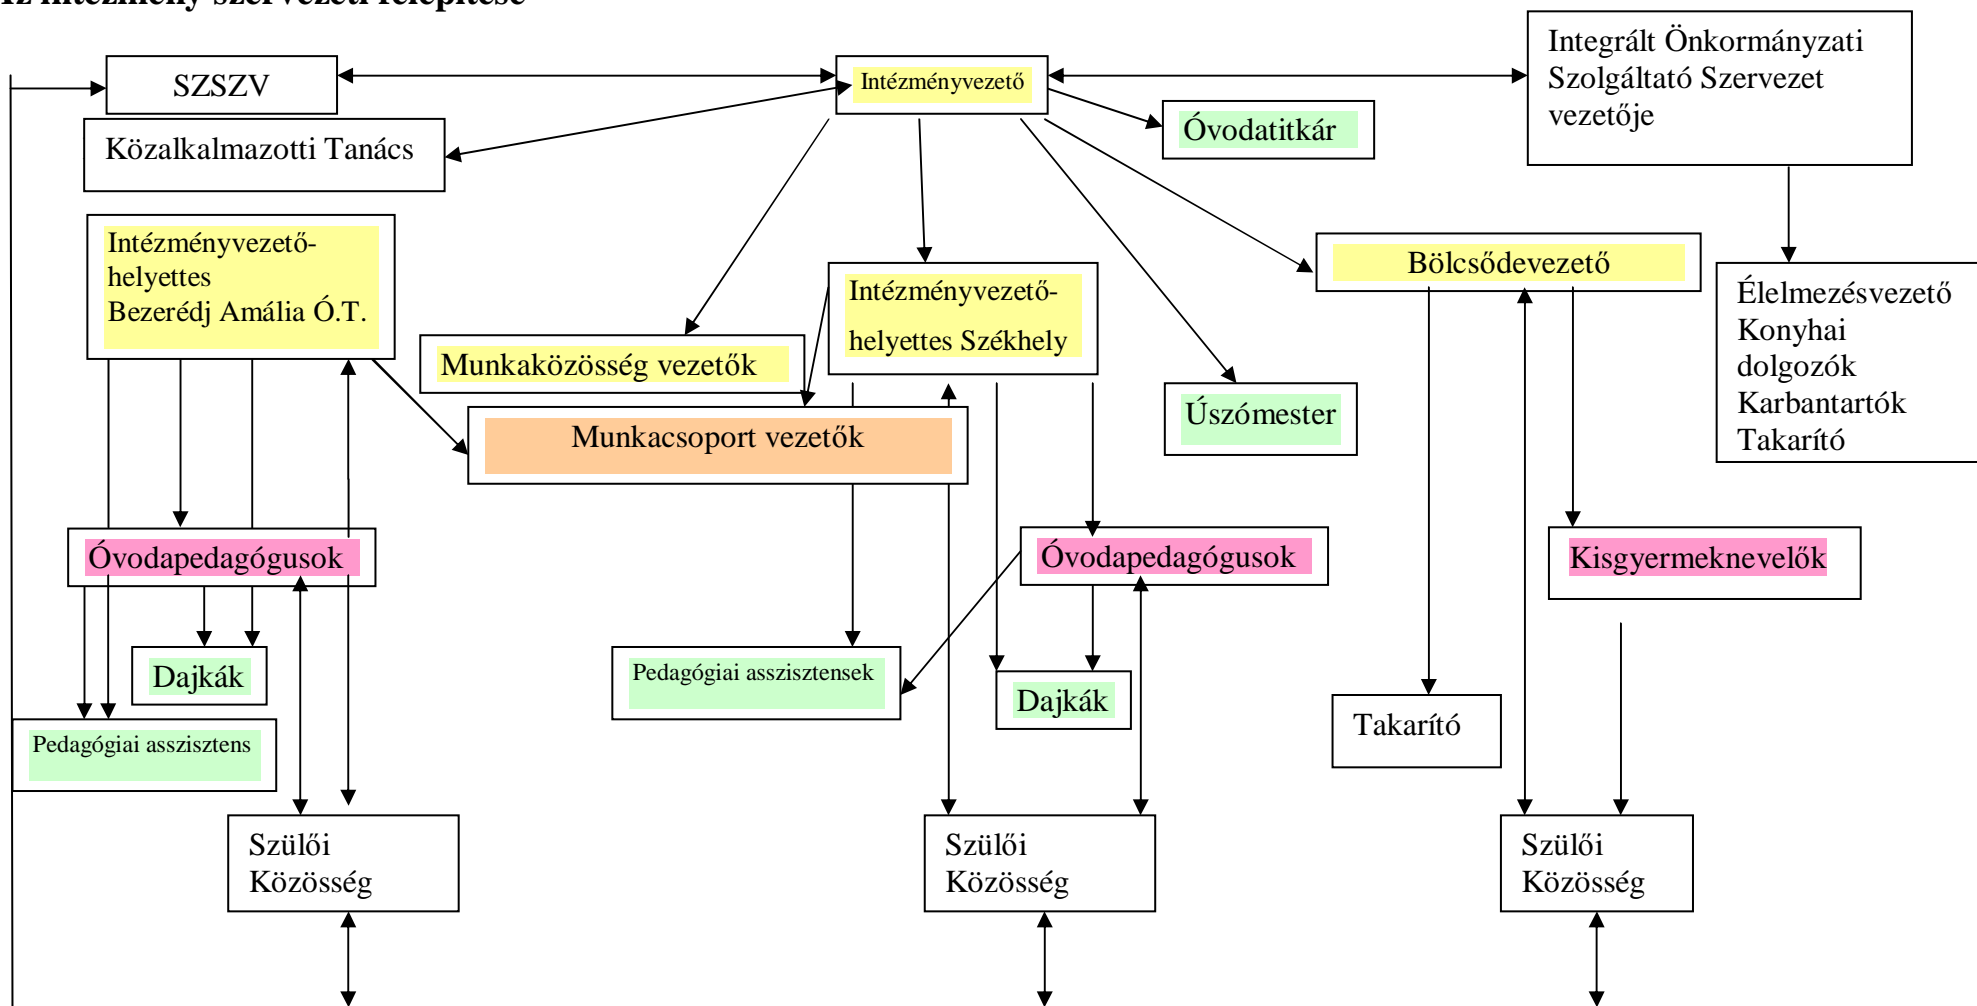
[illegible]

SZSZV

Intézményvezető

Integrált Önkormányzati Szolgáltató Szervezet vezetője

Óvodatitkár

Közalkalmazotti Tanács

Intézményvezető-helyettes Bezerédj Amália Ó.T.

Munkaközösség vezetők

Intézményvezető-helyettes Székhely

Bölcsődevezető

Élelmezésvezető Konyhai dolgozók Karbantartók Takarító

Munkacsoport vezetők

Úszómester

Óvodapedagógusok

Óvodapedagógusok

Kisgyermeknevelők

Dajkák

Pedagógiai asszisztensek

Dajkák

Takarító

Pedagógiai asszisztens

Szülői Közösség

Szülői Közösség

Szülői Közösség